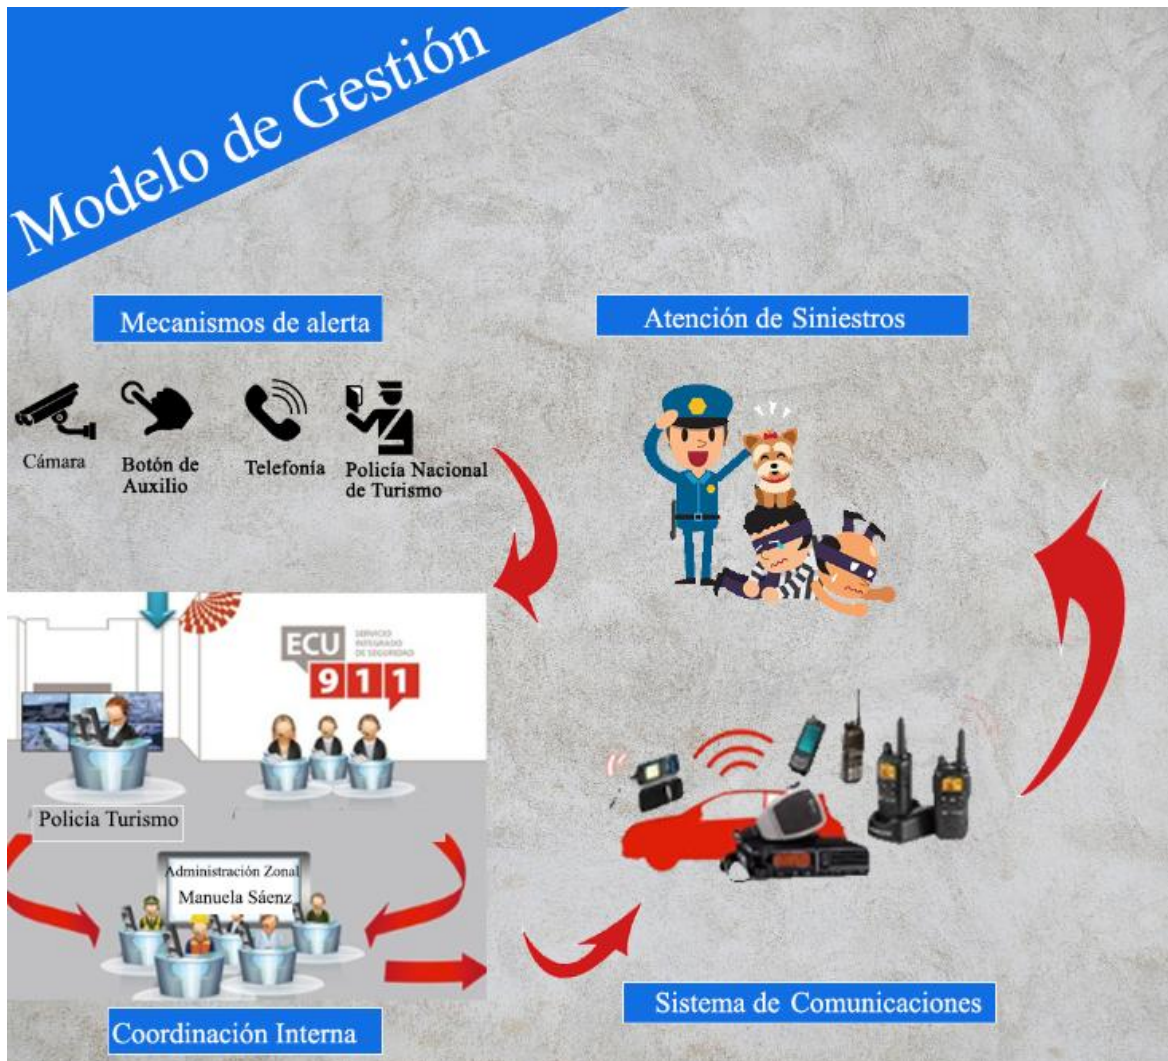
Modelo de Gestión

Mecanismos de alerta

Cámara

Botón de Auxilio

Telefonía

Policía Nacional de Turismo

Atención de Siniestros

ECU
SERVICIO INTEGRADO DE SEGURIDAD
9 1 1

Policia Turismo

Administración Zonal
Manuela Sáenz

Coordinación Interna

Sistema de Comunicaciones